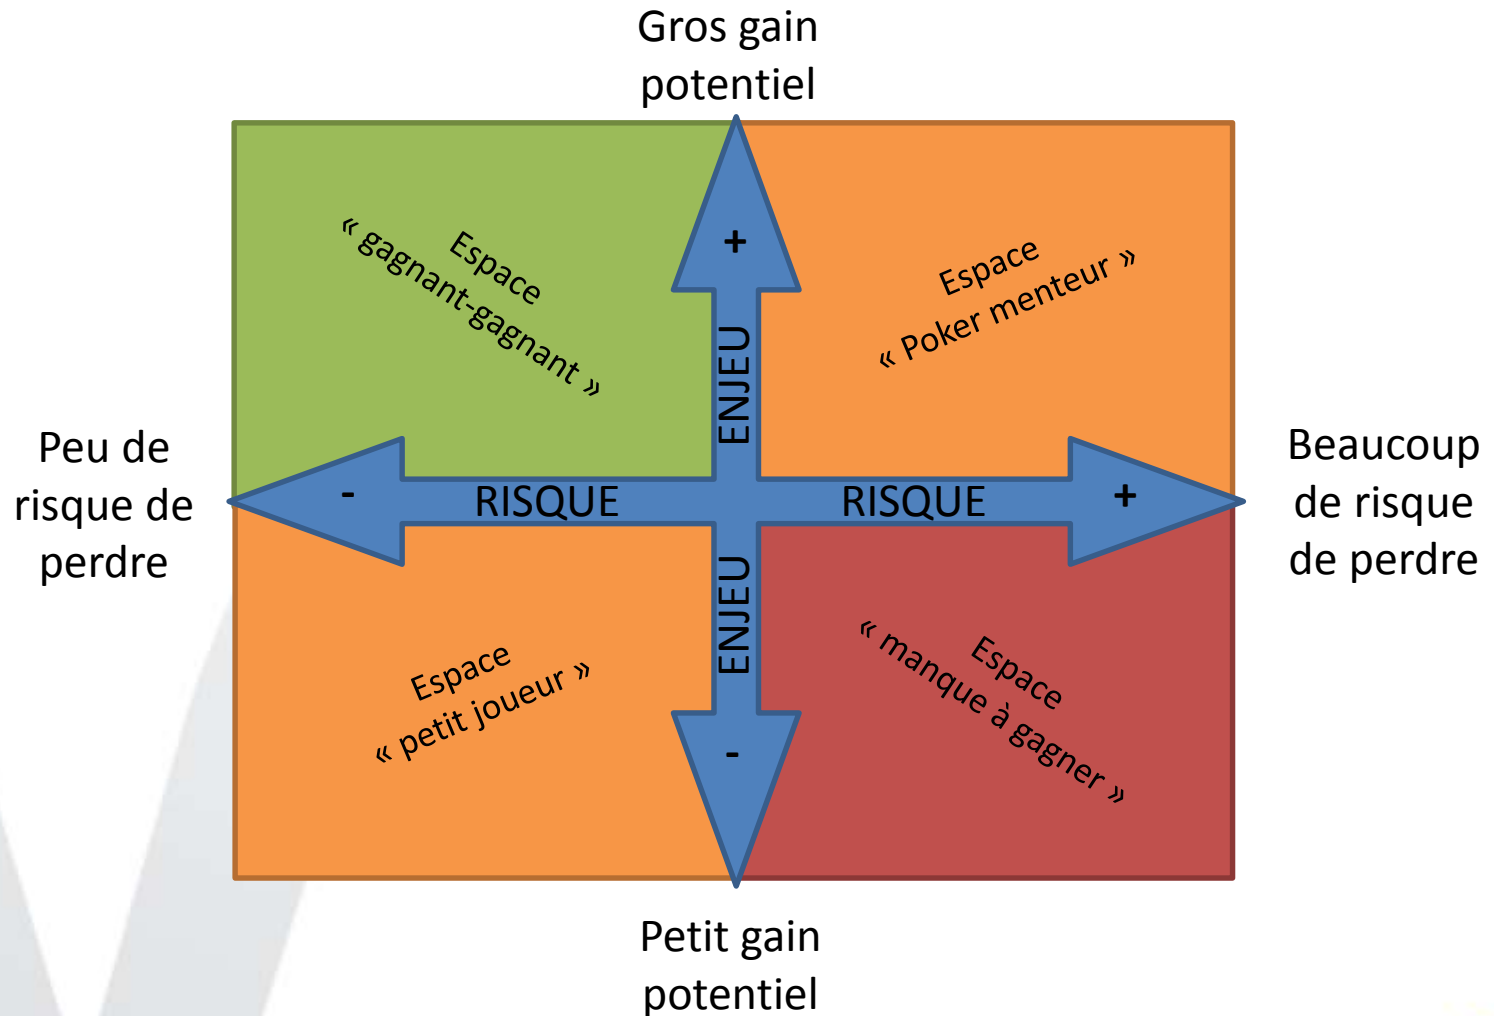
Gros gain potentiel

Espace « gagnant-gagnant »

+

Espace « Poker menteur »

ENJEU

Peu de risque de perdre

-

RISQUE

RISQUE

+

Beaucoup de risque de perdre

ENJEU

Espace « petit joueur »

-

Espace « manque à gagner »

Petit gain potentiel